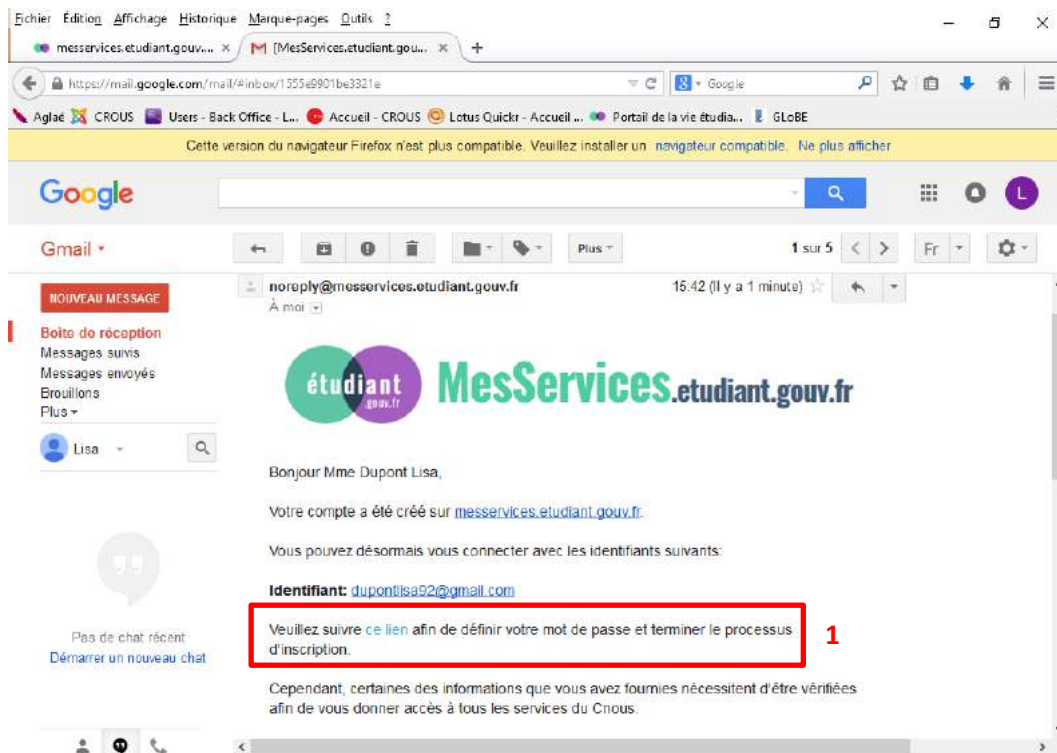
Fichier Édition Affichage Historique Marque-pages Outils ?

messervices.etudiant.gouv... × [MesServices.etudiant.gou... × +

https://mail.google.com/mail/#inbox/1555e9901be3321e

Google

Aglaé CROUS Users - Back Office - L... Accueil - CROUS Lotus Quickr - Accueil ... Portail de la vie étudia... GLoBE

Cette version du navigateur Firefox n'est plus compatible. Veuillez installer un navigateur compatible. Ne plus afficher

Google

L

Gmail ▾

Plus ▾

1 sur 5

Fr

NOUVEAU MESSAGE

Boite de réception
Messages suivis
Messages envoyés
Brouillons
Plus ▾

Lisa

Pas de chat récent
Démarrer un nouveau chat

noreply@messervices.etudiant.gouv.fr

À moi

15:42 (Il y a 1 minute)

étudiant gouv.fr MesServices.etudiant.gouv.fr

Bonjour Mme Dupont Lisa,

Votre compte a été créé sur messervices.etudiant.gouv.fr.

Vous pouvez désormais vous connecter avec les identifiants suivants:

Identifiant: dupontlisa92@gmail.com

Veuillez suivre ce lien afin de définir votre mot de passe et terminer le processus d'inscription.

1

Cependant, certaines des informations que vous avez fournies nécessitent d'être vérifiées afin de vous donner accès à tous les services du Cnous.